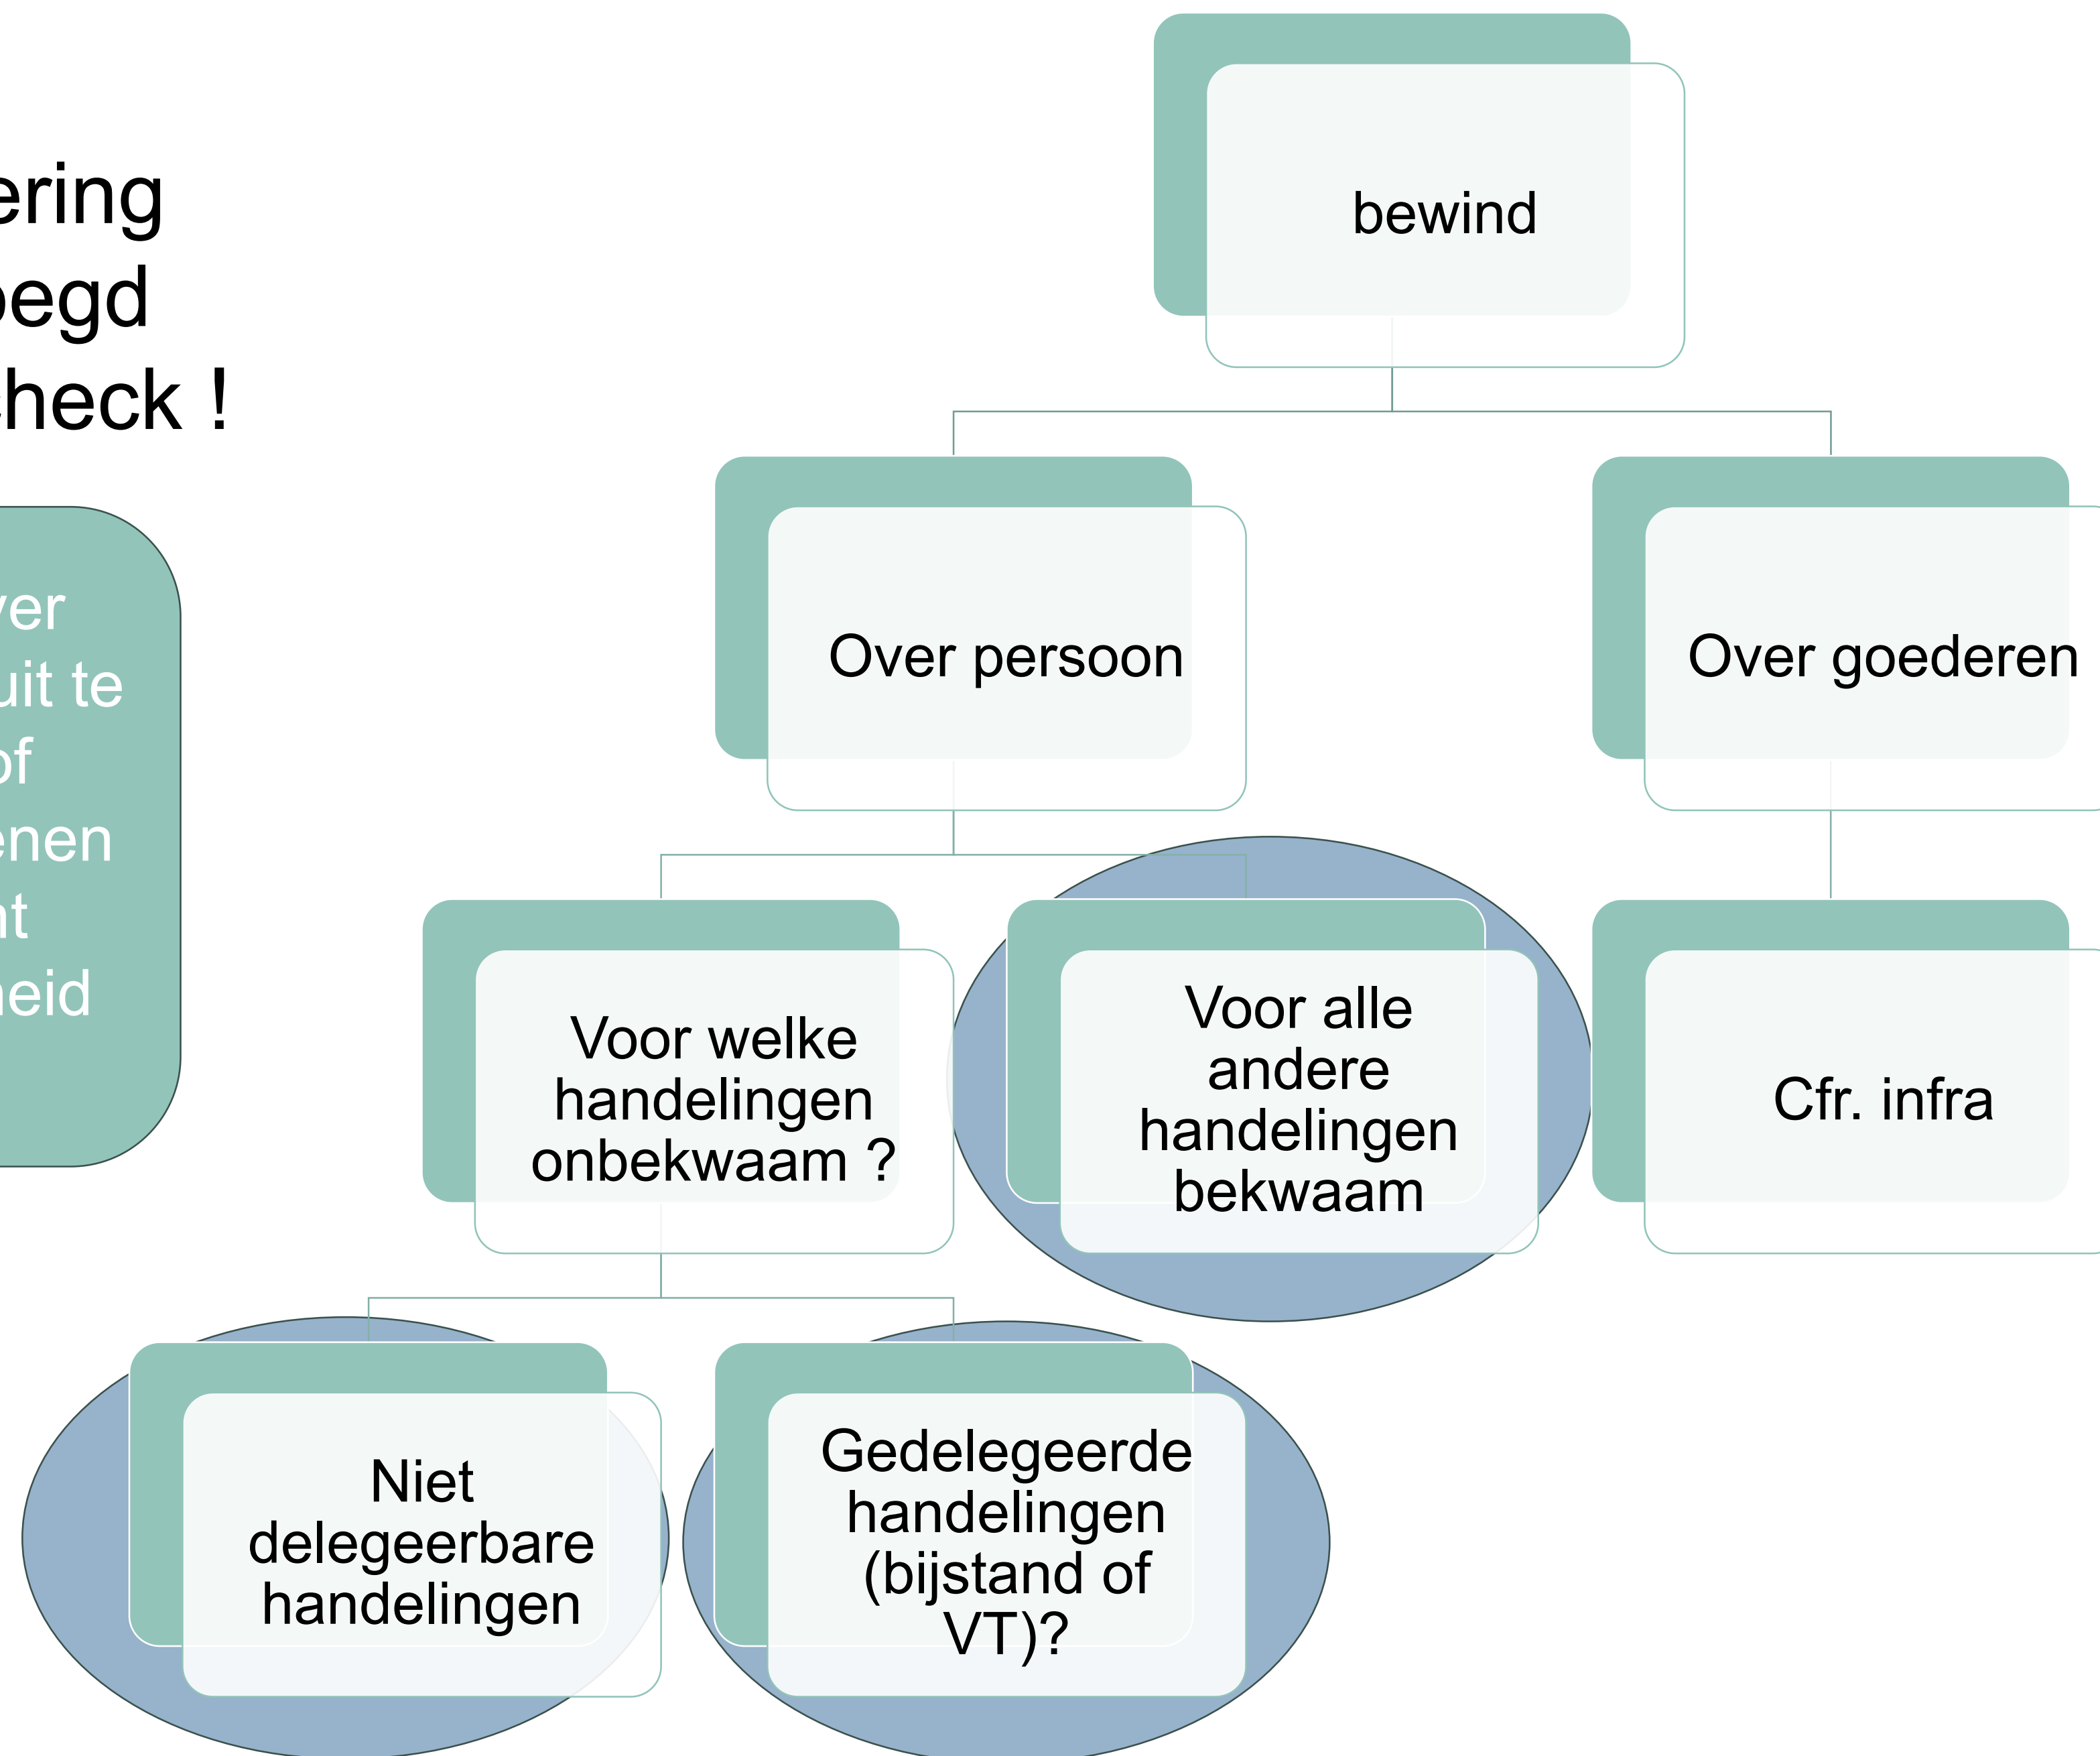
ering
egd
heck !

ver
uit te
of
enen
nt
heid

bewind

Over persoon

Over goederen

Voor welke handelingen onbekwaam ?

Voor alle andere handelingen bekwaam

Cfr. infra

Niet delegeerbare handelingen

Gedelegeerde handelingen (bijstand of VT)?